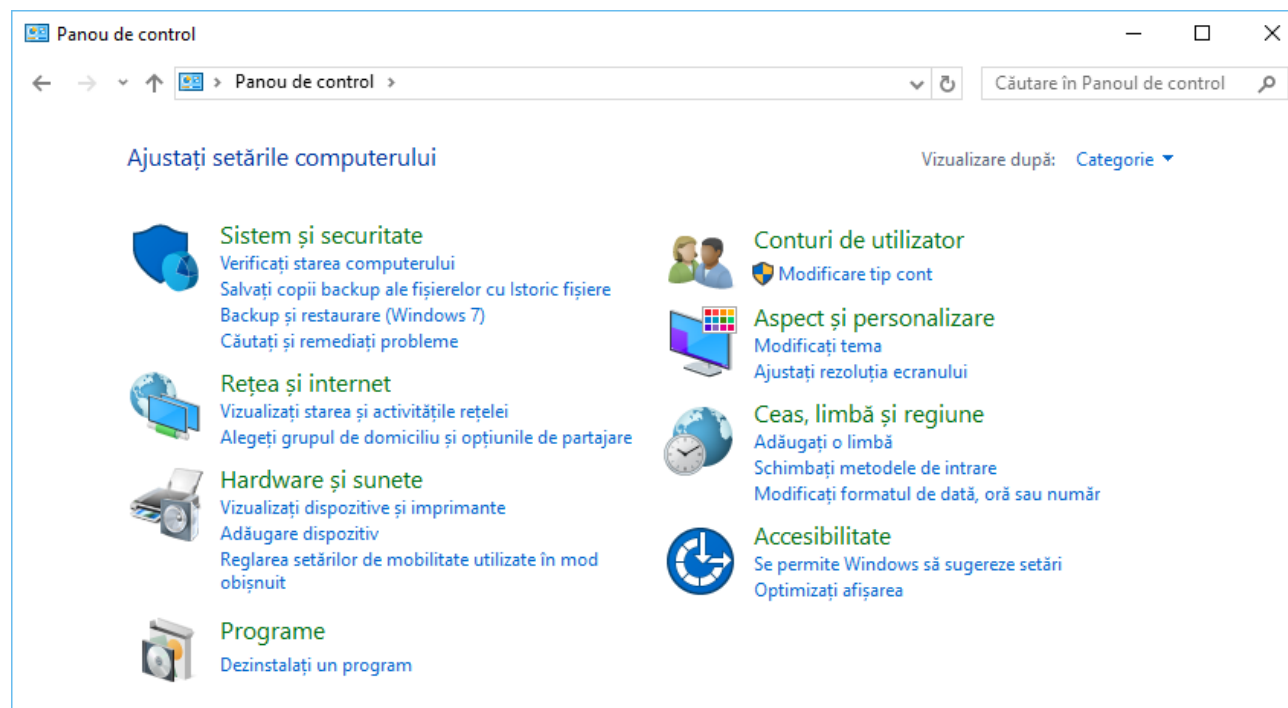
Panou de control

Panou de control

Căutare în Panoul de control

Ajustați setările computerului

Vizualizare după: Categorie

Sistem și securitate
Verificați starea computerului
Salvați copii backup ale fișierelor cu Istoric fișiere
Backup și restaurare (Windows 7)
Căutați și remediați probleme

Rețea și internet
Vizualizați starea și activitățile rețelei
Alegeți grupul de domiciliu și opțiunile de partajare

Hardware și sunete
Vizualizați dispozitive și imprimante
Adăugare dispozitiv
Reglarea setărilor de mobilitate utilizate în mod obișnuit

Programe
Dezinstalați un program

Conturi de utilizator
Modificare tip cont

Aspect și personalizare
Modificați tema
Ajustați rezoluția ecranului

Ceas, limbă și regiune
Adăugați o limbă
Schimbați metodele de intrare
Modificați formatul de dată, oră sau număr

Accesibilitate
Se permite Windows să sugereze setări
Optimizați afișarea